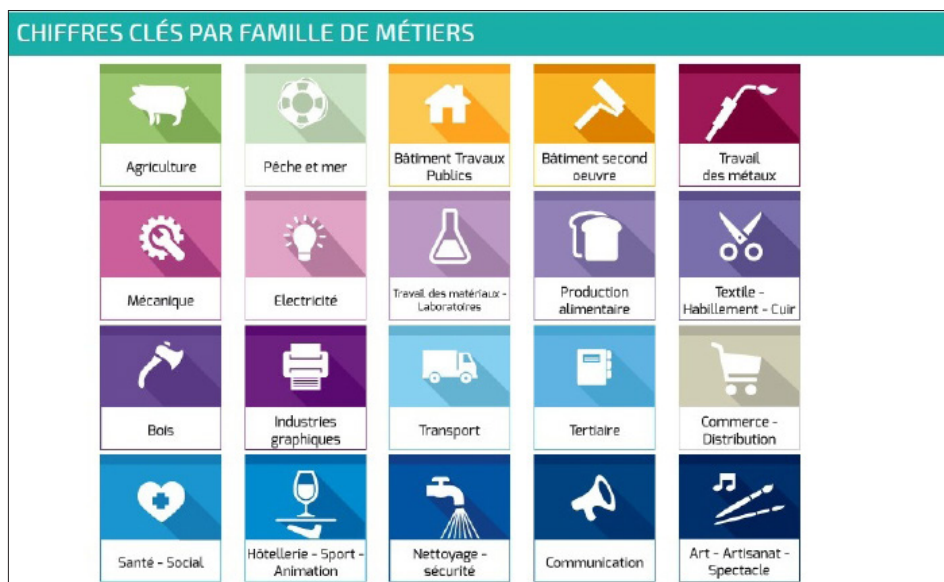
CHIFFRES CLÉS PAR FAMILLE DE MÉTIERS

Agriculture

Pêche et mer

Bâtiment Travaux Publics

Bâtiment second oeuvre

Travail des métaux

Mécanique

Electricité

Travail des matériaux - Laboratoires

Production alimentaire

Textile - Habillement - Cuir

Bois

Industries graphiques

Transport

Tertiaire

Commerce - Distribution

Santé - Social

Hôtellerie - Sport - Animation

Nettoyage - sécurité

Communication

Art - Artisanat - Spectacle